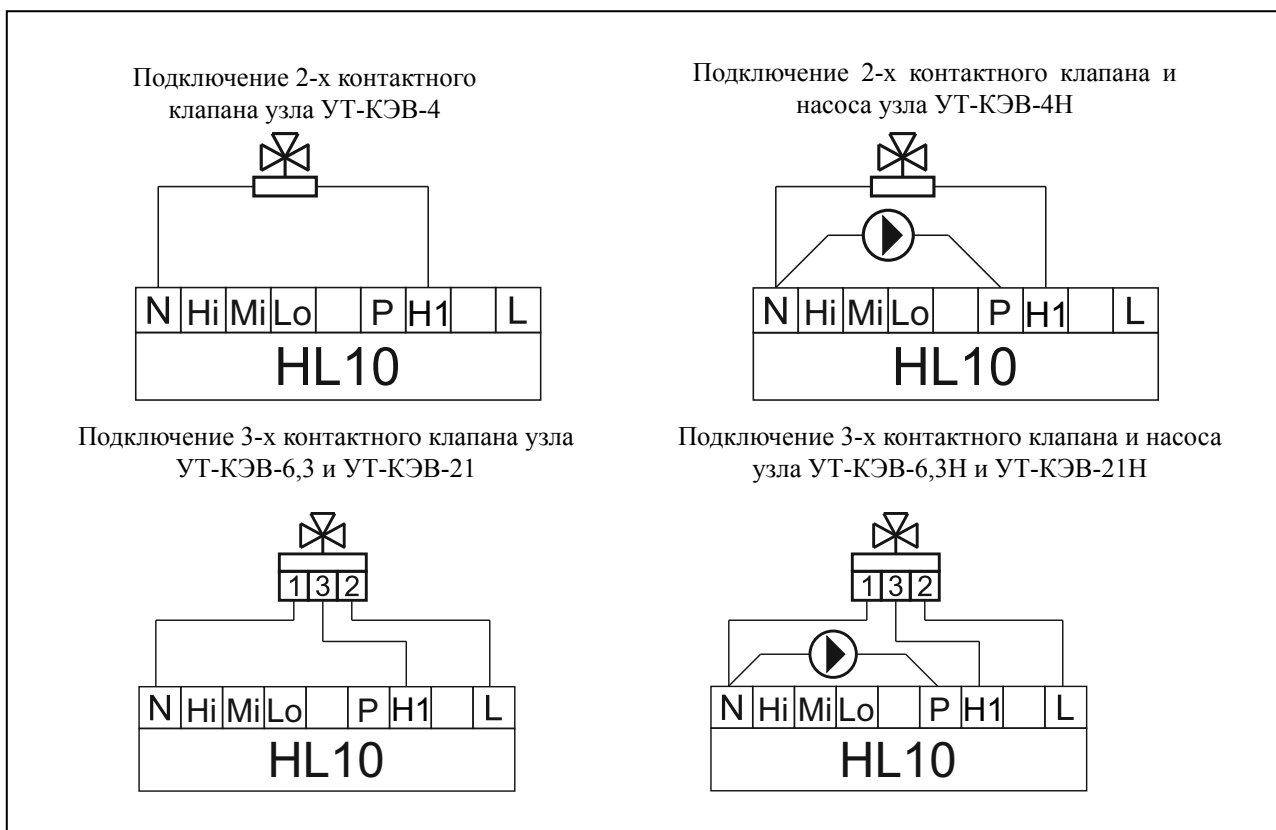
Подключение 2-х контактного клапана узла УТ-КЭВ-4

N Hi Mi Lo P H1 L
HL10

Подключение 2-х контактного клапана и насоса узла УТ-КЭВ-4Н

N Hi Mi Lo P H1 L
HL10

Подключение 3-х контактного клапана узла УТ-КЭВ-6,3 и УТ-КЭВ-21

1 3 2
N Hi Mi Lo P H1 L
HL10

Подключение 3-х контактного клапана и насоса узла УТ-КЭВ-6,3Н и УТ-КЭВ-21Н

1 3 2
N Hi Mi Lo P H1 L
HL10